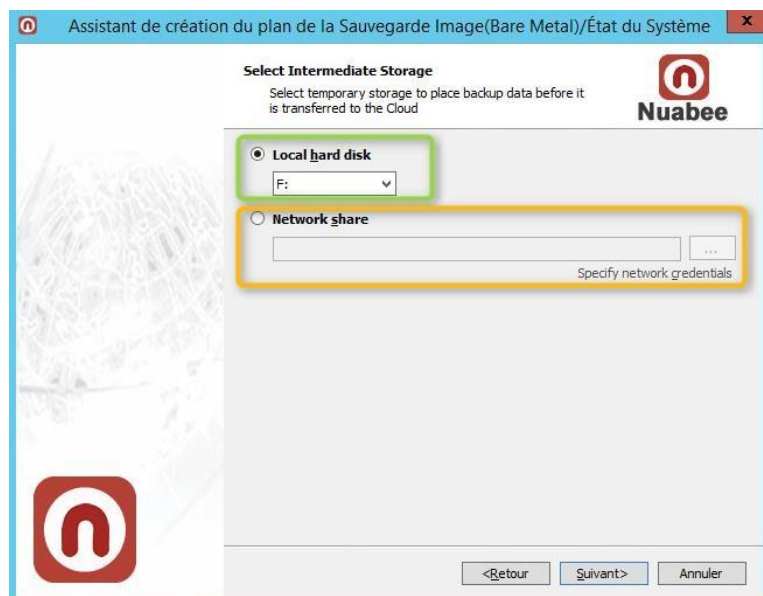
Assistant de création du plan de la Sauvegarde Image(Bare Metal)/État du Système

Select Intermediate Storage

Select temporary storage to place backup data before it is transferred to the Cloud

Nuabee

Local hard disk

F:

Network share

...

Specify network credentials

<Retour

Suivant>

Annuler